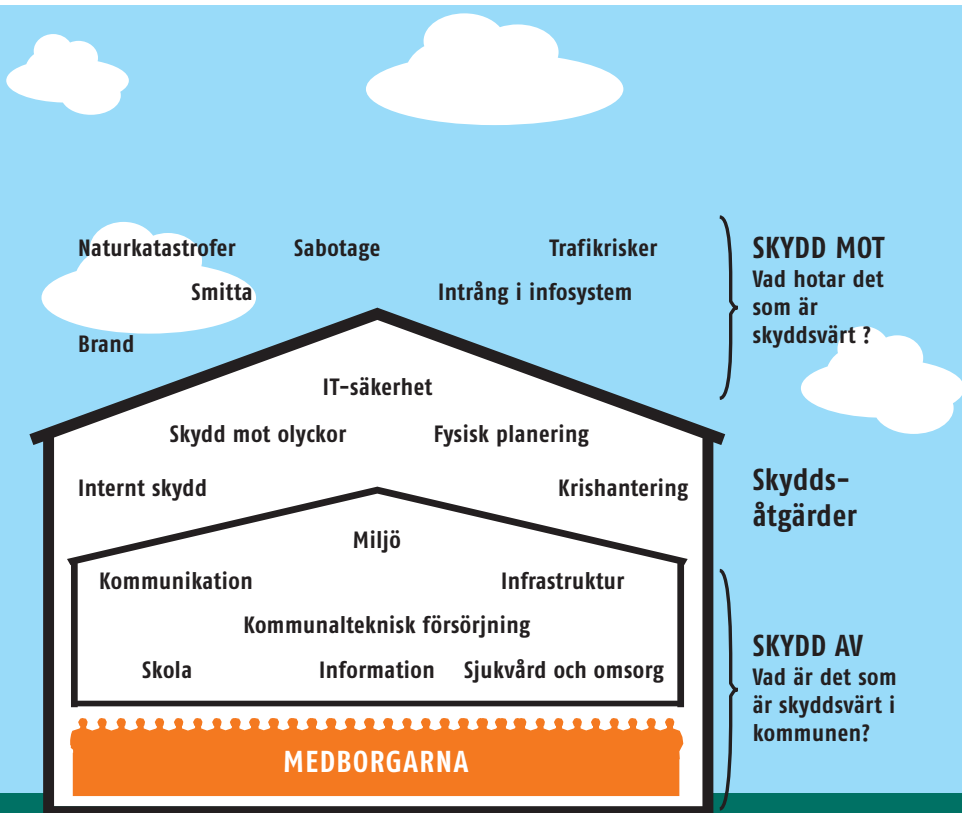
Naturkatastrofer Sabotage Trafikrisker
Smitta Intrång i infosystem
Brand

SKYDD MOT
Vad hotar det som är skyddsvärt ?

IT-säkerhet
Skydd mot olyckor Fysisk planering
Internt skydd Krishantering

Skydds-åtgärder

Miljö
Kommunikation Infrastruktur
Kommunalteknisk försörjning
Skola Information Sjukvård och omsorg

SKYDD AV
Vad är det som är skyddsvärt i kommunen?

MEDBORGARNA